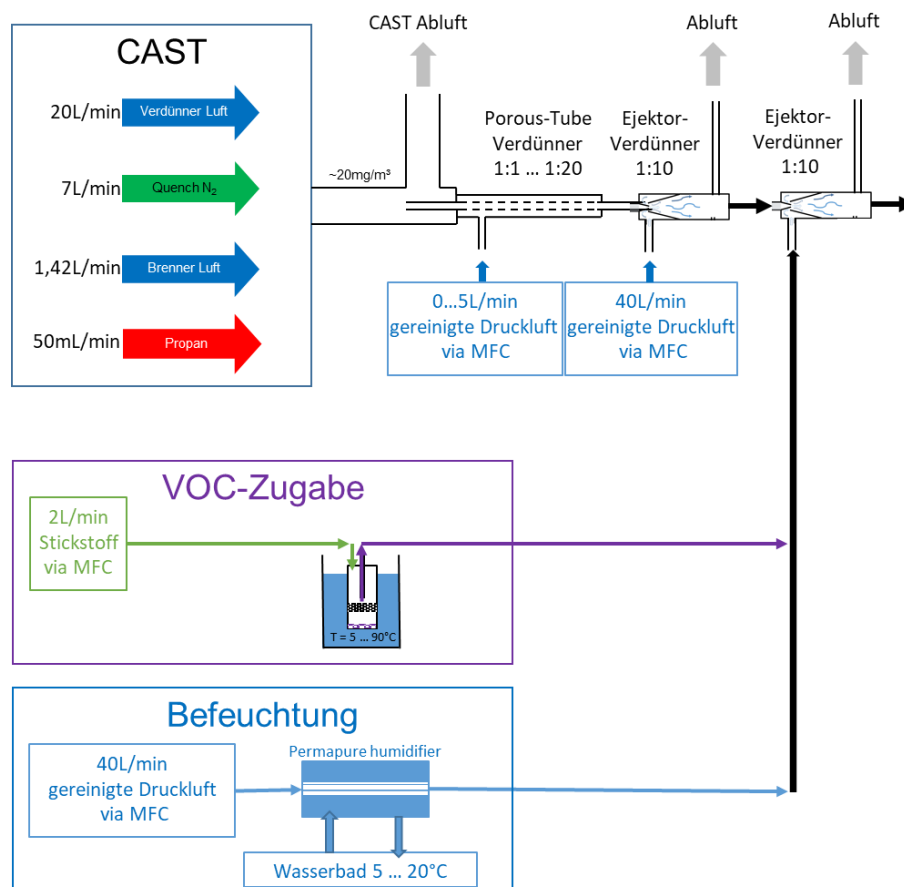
CAST

20L/min Verdünner Luft

7L/min Quench $N_2$

1,42L/min Brenner Luft

50mL/min Propan

CAST Abluft

~20mg/m³

Porous-Tube Verdünner 1:1 … 1:20

Ejektor-Verdünner 1:10

Abluft

Ejektor-Verdünner 1:10

Abluft

0…5L/min gereinigte Druckluft via MFC

40L/min gereinigte Druckluft via MFC

VOC-Zugabe

2L/min Stickstoff via MFC

T = 5 … 90°C

Befeuchtung

40L/min gereinigte Druckluft via MFC

Permapure humidifier

Wasserbad 5 … 20°C